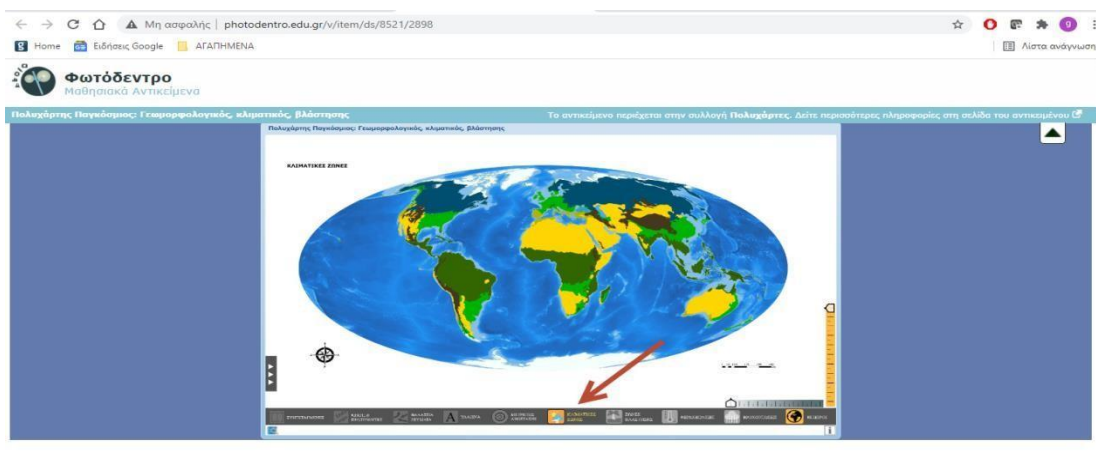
Μη ασφαλής | photodentro.edu.gr/v/item/ds/8521/2898

Home Ειδήσεις Google ΑΓΑΠΗΜΕΝΑ

Λίστα ανάγνωση

Φωτόδεντρο
Μαθησιακά Αντικείμενα

Πολυχάρτης Παγκόσμιος: Γεωμορφολογικός, κλιματικός, βλάστησης

Το αντικείμενο περιέχεται στην συλλογή Πολυχάρτες. Δείτε περισσότερες πληροφορίες στη σελίδα του αντικειμένου

Πολυχάρτης Παγκόσμιος: Γεωμορφολογικός, κλιματικός, βλάστησης

ΚΛΙΜΑΤΙΚΕΣ ΖΩΝΕΣ

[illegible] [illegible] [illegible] ΤΑΞΙΔΙΑ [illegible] ΚΛΙΜΑΤΙΚΕΣ ΖΩΝΕΣ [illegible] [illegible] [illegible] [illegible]